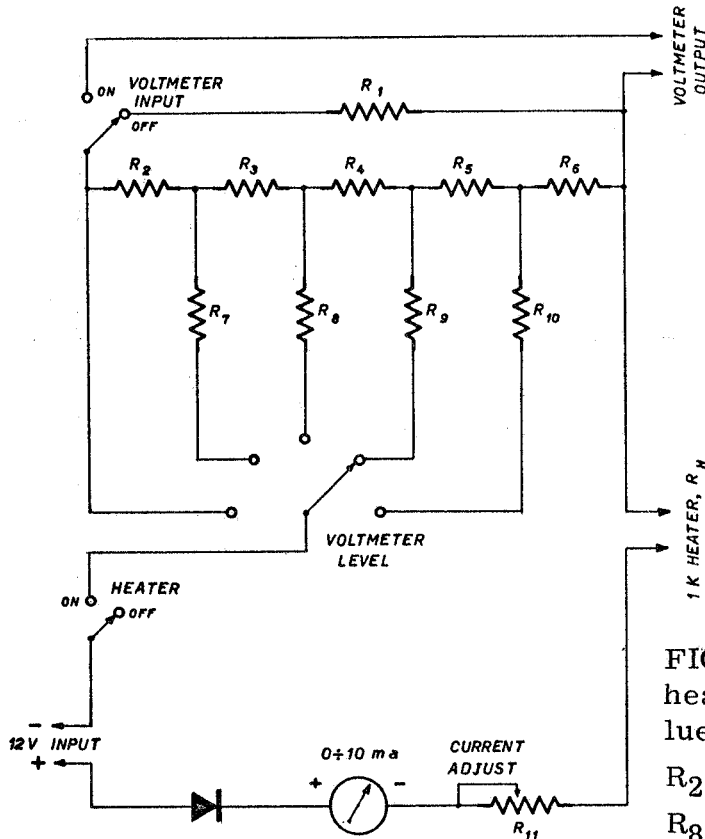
VOLTMETER OUTPUT

ON VOLTMETER INPUT OFF

$R_1$

$R_2$ $R_3$ $R_4$ $R_5$ $R_6$

$R_7$ $R_8$ $R_9$ $R_{10}$

VOLTMETER LEVEL

1 K HEATER, $R_H$

ON HEATER OFF

12 V INPUT

$0 \div 10$ ma

CURRENT ADJUST

$R_{11}$

FIG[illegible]
hea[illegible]
lue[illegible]

$R_2$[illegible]
$R_8$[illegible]